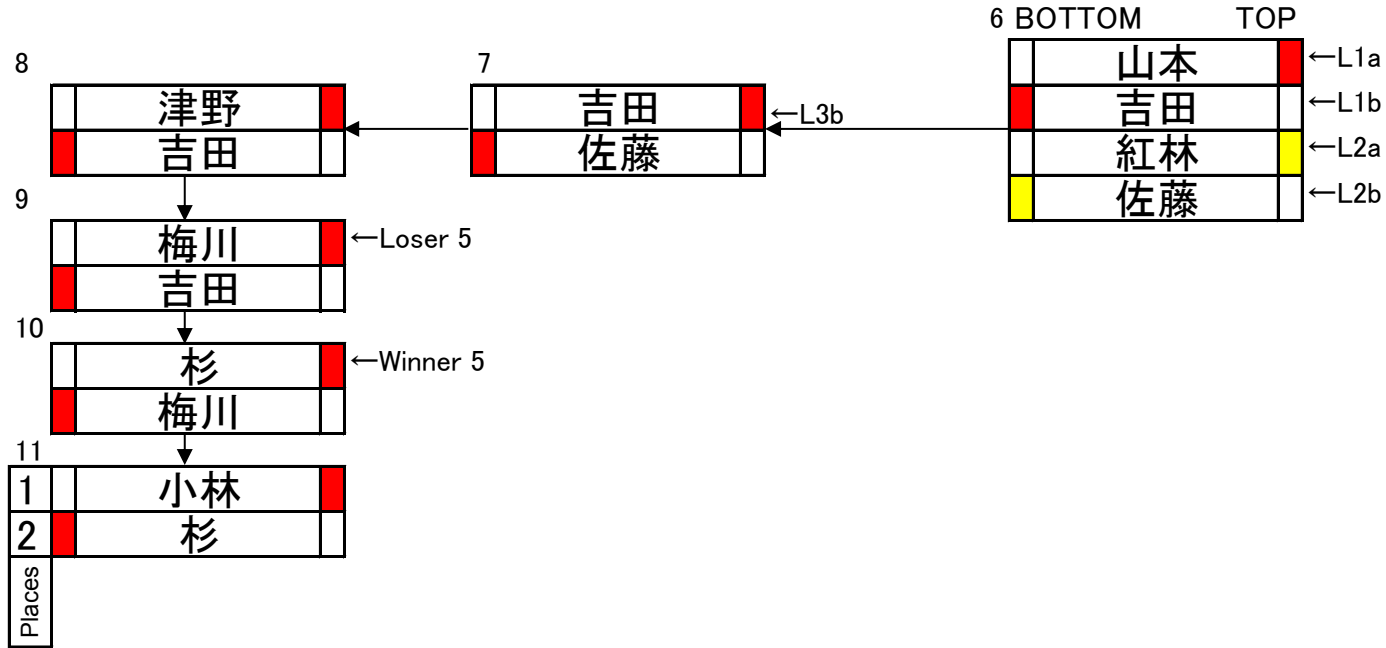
6 BOTTOM TOP

| 山本 | ←L1a |
|---|---|
| 吉田 | ←L1b |
| 紅林 | ←L2a |
| 佐藤 | ←L2b |

7

| 吉田 | ←L3b |
|---|---|
| 佐藤 | |

8

| 津野 |
|---|
| 吉田 |

9

| 梅川 | ←Loser 5 |
|---|---|
| 吉田 | |

10

| 杉 | ←Winner 5 |
|---|---|
| 梅川 | |

11

| | |
|---|---|
| 1 | 小林 |
| 2 | 杉 |

Places